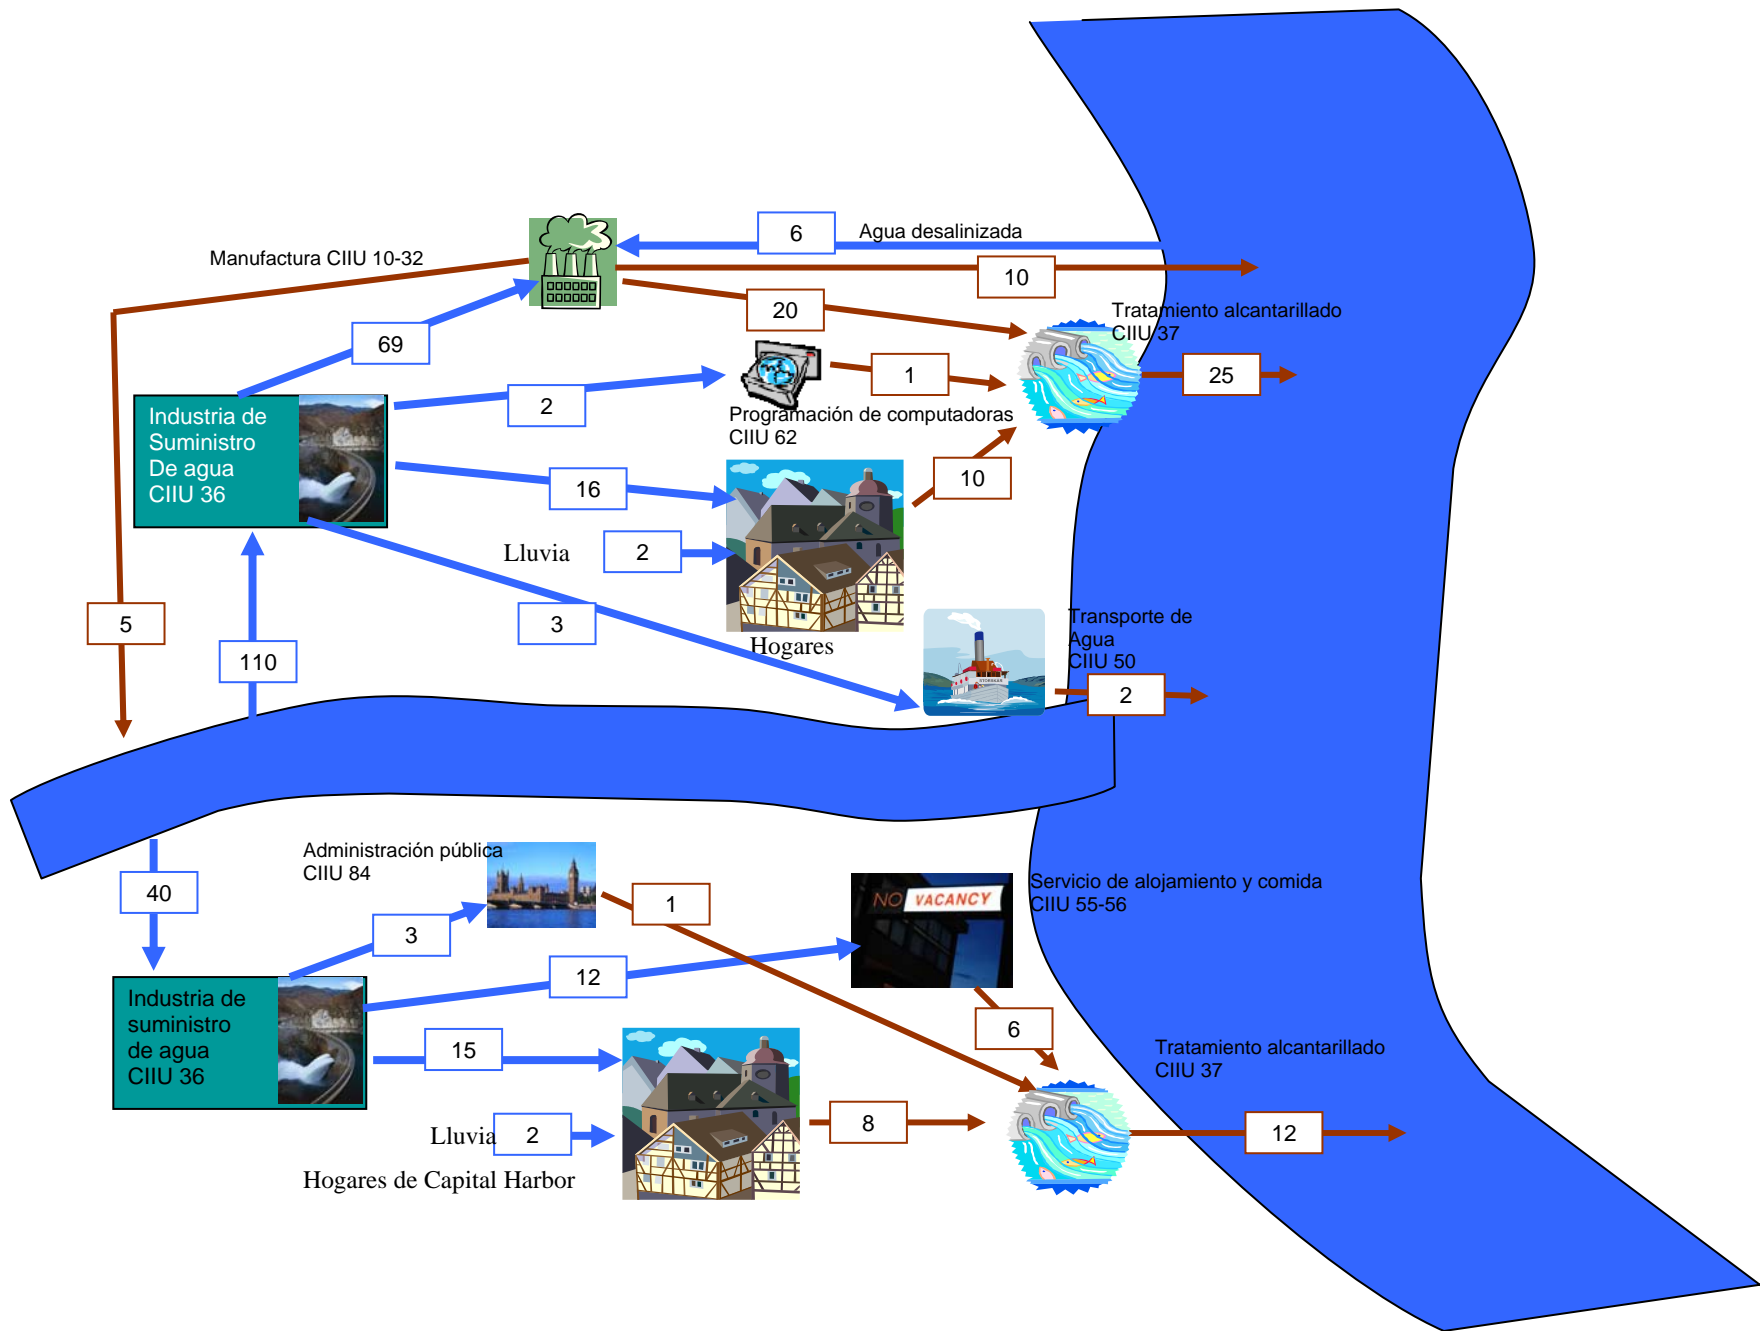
6
Agua desalinizada
Manufactura CIIU 10-32
10
20
Tratamiento alcantarillado
CIIU 37
69
1
25
2
Programación de computadoras
CIIU 62
Industria de Suministro De agua CIIU 36
16
10
Lluvia
2
3
Hogares
Transporte de Agua
CIIU 50
5
110
2
Administración pública
CIIU 84
40
1
NO VACANCY
Servicio de alojamiento y comida
CIIU 55-56
3
12
6
Industria de suministro de agua CIIU 36
15
Tratamiento alcantarillado
CIIU 37
Lluvia
2
8
12
Hogares de Capital Harbor